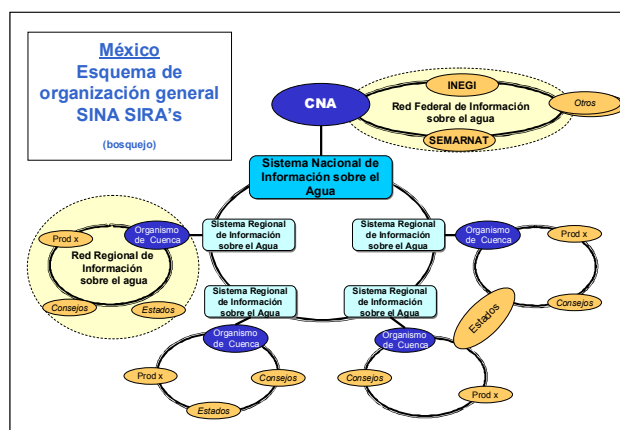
México
Esquema de organización general SINA SIRA's

(bosquejo)

CNA

INEGI

Red Federal de Información sobre el agua

Otros

SEMARNAT

Sistema Nacional de Información sobre el Agua

Sistema Regional de Información sobre el Agua

Sistema Regional de Información sobre el Agua

Sistema Regional de Información sobre el Agua

Sistema Regional de Información sobre el Agua

Organismo de Cuenca

Prod x

Red Regional de Información sobre el agua

Consejos

Estados

Organismo de Cuenca

Prod x

Consejos

Estados

Organismo de Cuenca

Prod x

Consejos

Estados

Organismo de Cuenca

Consejos

Prod x